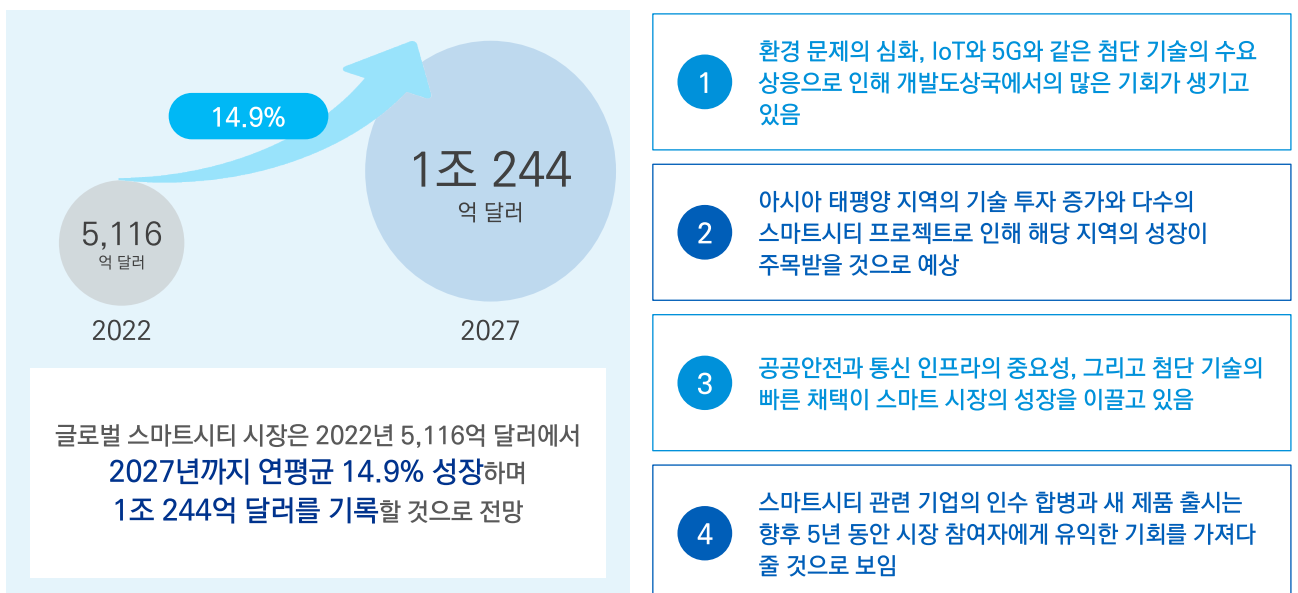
14.9%

5,116
억 달러

1조 244
억 달러

2022

2027

글로벌 스마트시티 시장은 2022년 5,116억 달러에서 2027년까지 연평균 14.9% 성장하며 1조 244억 달러를 기록할 것으로 전망

1
환경 문제의 심화, IoT와 5G와 같은 첨단 기술의 수요 상승으로 인해 개발도상국에서의 많은 기회가 생기고 있음

2
아시아 태평양 지역의 기술 투자 증가와 다수의 스마트시티 프로젝트로 인해 해당 지역의 성장이 주목받을 것으로 예상

3
공공안전과 통신 인프라의 중요성, 그리고 첨단 기술의 빠른 채택이 스마트 시장의 성장을 이끌고 있음

4
스마트시티 관련 기업의 인수 합병과 새 제품 출시는 향후 5년 동안 시장 참여자에게 유익한 기회를 가져다 줄 것으로 보임